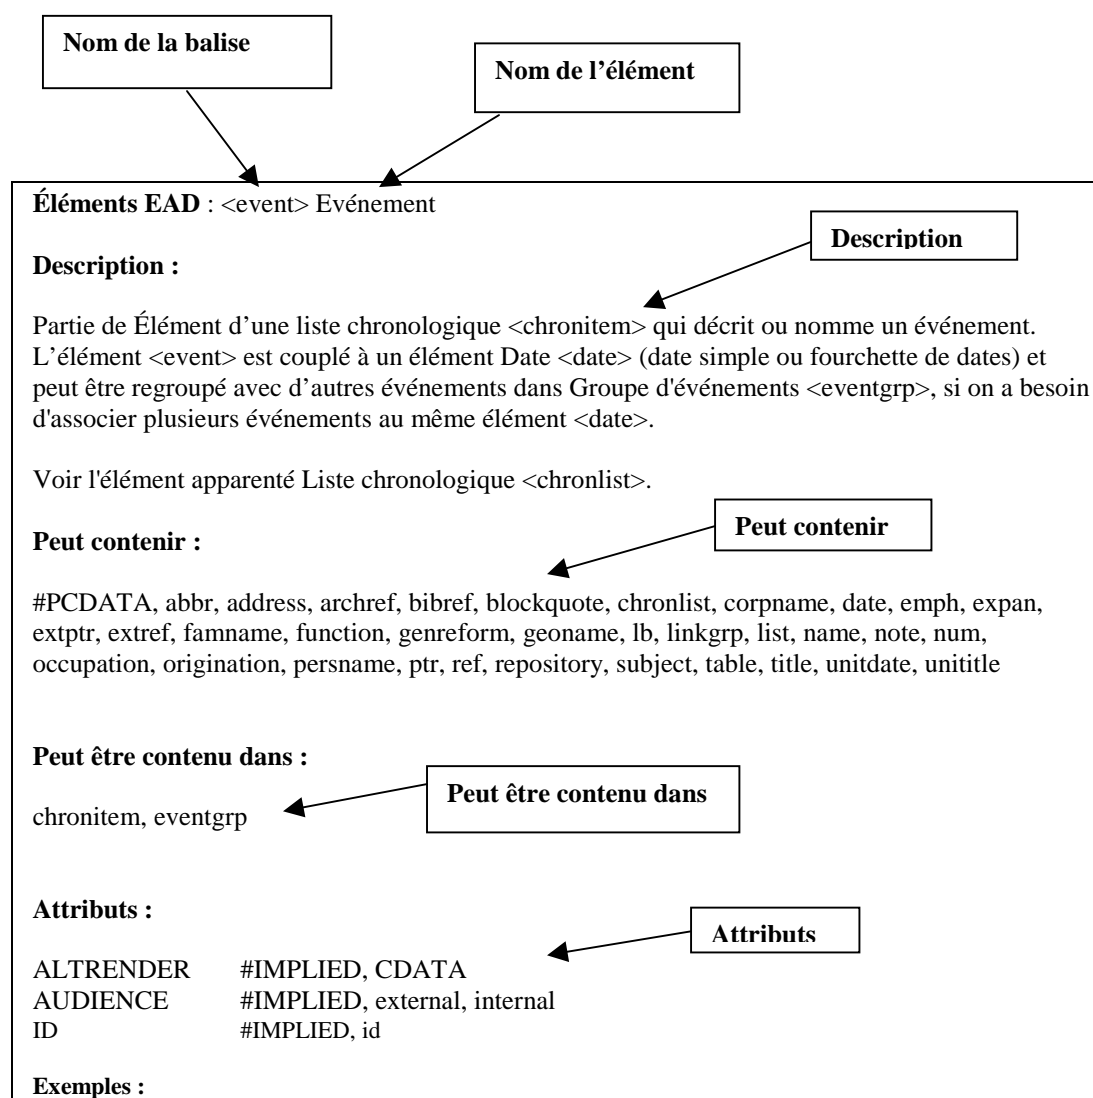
Nom de la balise

Nom de l'élément

**Éléments EAD** : <event> Evénement

Description

**Description :**

Partie de Élément d'une liste chronologique <chronitem> qui décrit ou nomme un événement. L'élément <event> est couplé à un élément Date <date> (date simple ou fourchette de dates) et peut être regroupé avec d'autres événements dans Groupe d'événements <eventgrp>, si on a besoin d'associer plusieurs événements au même élément <date>.

Voir l'élément apparenté Liste chronologique <chronlist>.

Peut contenir

**Peut contenir :**

#PCDATA, abbr, address, archref, bibref, blockquote, chronlist, corpname, date, emph, expan, extptr, extref, famname, function, genreform, geoname, lb, linkgrp, list, name, note, num, occupation, origination, persname, ptr, ref, repository, subject, table, title, unitdate, unititle

**Peut être contenu dans :**

chronitem, eventgrp

Peut être contenu dans

**Attributs :**

Attributs

ALTRENDER #IMPLIED, CDATA
AUDIENCE #IMPLIED, external, internal
ID #IMPLIED, id

**Exemples :**